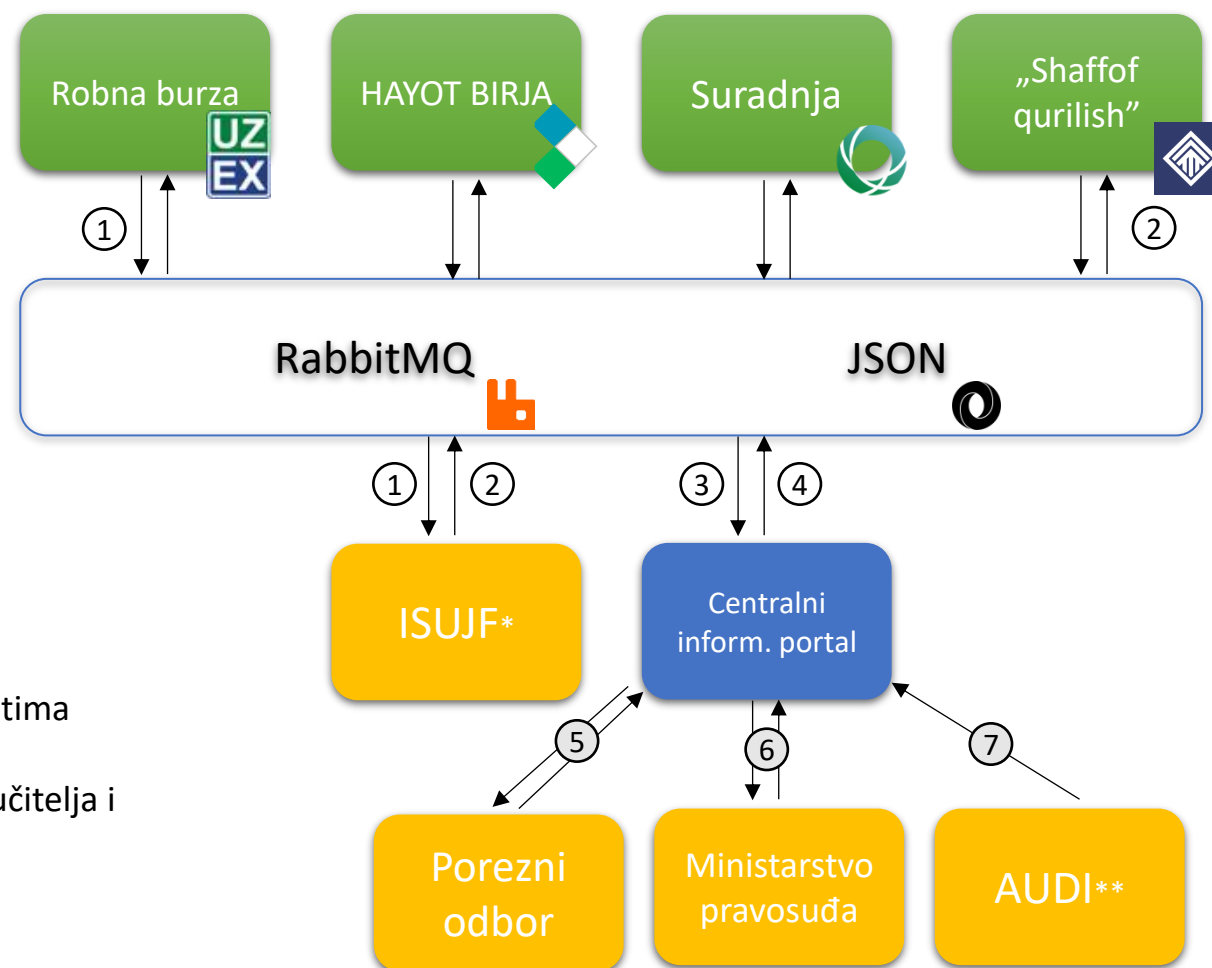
Robna burza

UZ EX

HAYOT BIRJA

Suradnja

„Shaffof qurilish”

1

2

RabbitMQ

JSON

1

2

3

4

ISUJF*

Centralni inform. portal

tima

učitelja i

5

6

7

Porezni odbor

Ministarstvo pravosuđa

AUDI**